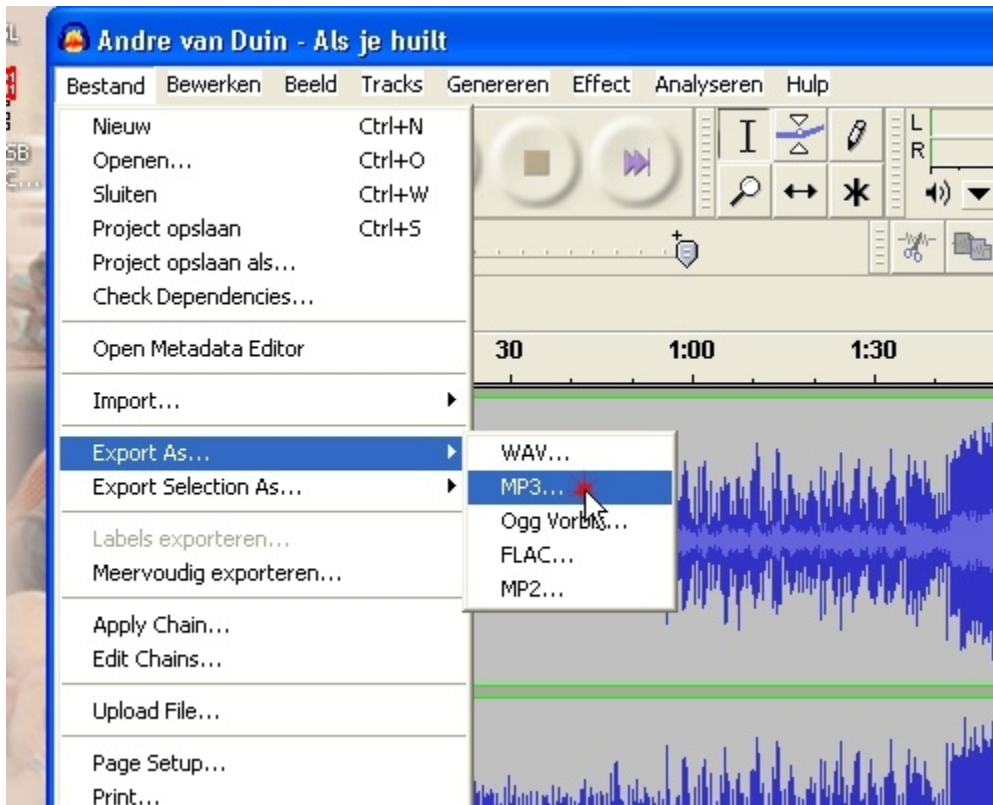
Andre van Duin - Als je huilt

Bestand Bewerken Beeld Tracks Genereren Effect Analyseren Hulp

Nieuw Ctrl+N
Openen... Ctrl+O
Sluiten Ctrl+W
Project opslaan Ctrl+S
Project opslaan als...
Check Dependencies...

Open Metadata Editor

Import...

Export As...
Export Selection As...

Labels exporteren...
Meervoudig exporteren...

Apply Chain...
Edit Chains...

Upload File...

Page Setup...
Print...

WAV...
MP3...
Ogg Vorbis...
FLAC...
MP2...

L
R

30 1:00 1:30